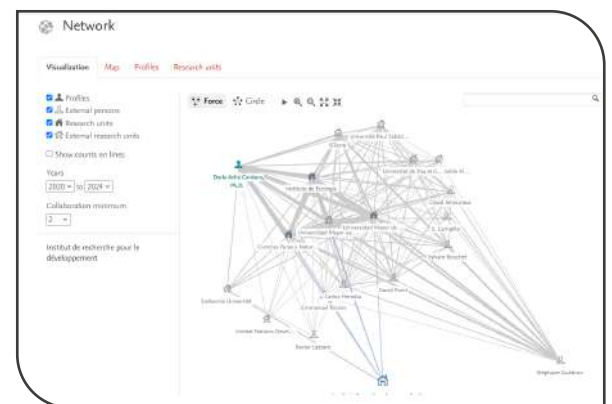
Network

Visualization Map Profiles Research units

Profiles
External persons
Research units
External research units

Show counts on lines

Years
2020 to 2024

Collaboration minimum
2

Institut de recherche pour le développement

Force Circle

Université Paul Sabat...
Cluny
Universidad de Pau et d... Julia M...
Darla Arias Cardona, Ph.D.
Instituto de Ecología
Cirad Antioquia
Universidad Mayor de...
Universidad Mayor de...
Cristina Parada Rakas
C. Lamothe
Yohann Bouchet
Sorbonne Université
J. Carlos Heredia
Emmanuel Roulin
David Point
Université Toulouse (Inst...
Xavier Lazzaro
Stéphanie Guédron